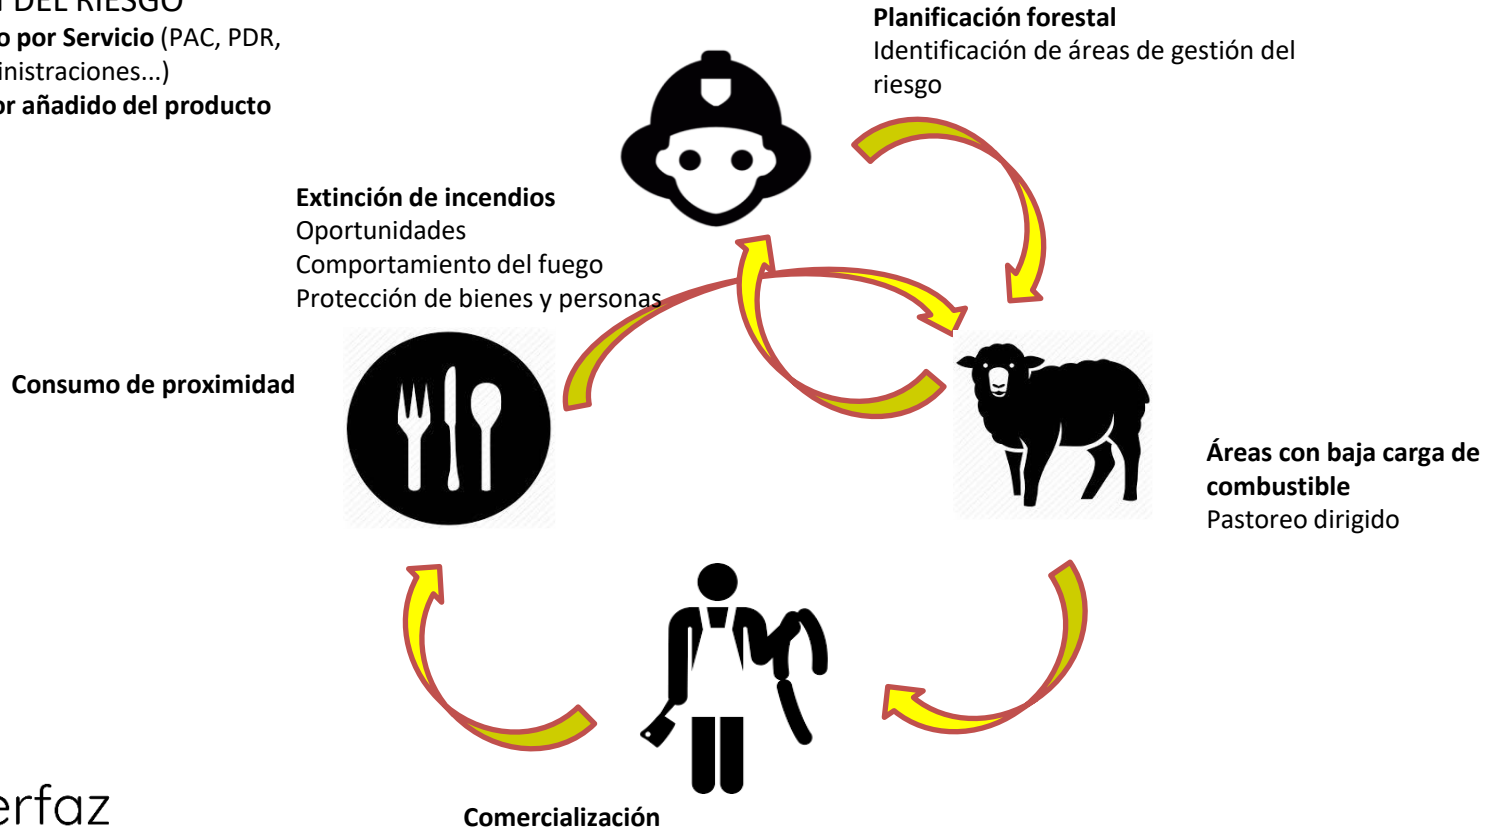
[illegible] DEL RIESGO
**o por Servicio** (PAC, PDR, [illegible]inistraciones...)
**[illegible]r añadido del producto**

**Planificación forestal**
Identificación de áreas de gestión del riesgo

**Extinción de incendios**
Oportunidades
Comportamiento del fuego
Protección de bienes y personas

**Consumo de proximidad**

**Áreas con baja carga de combustible**
Pastoreo dirigido

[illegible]erfaz

**Comercialización**